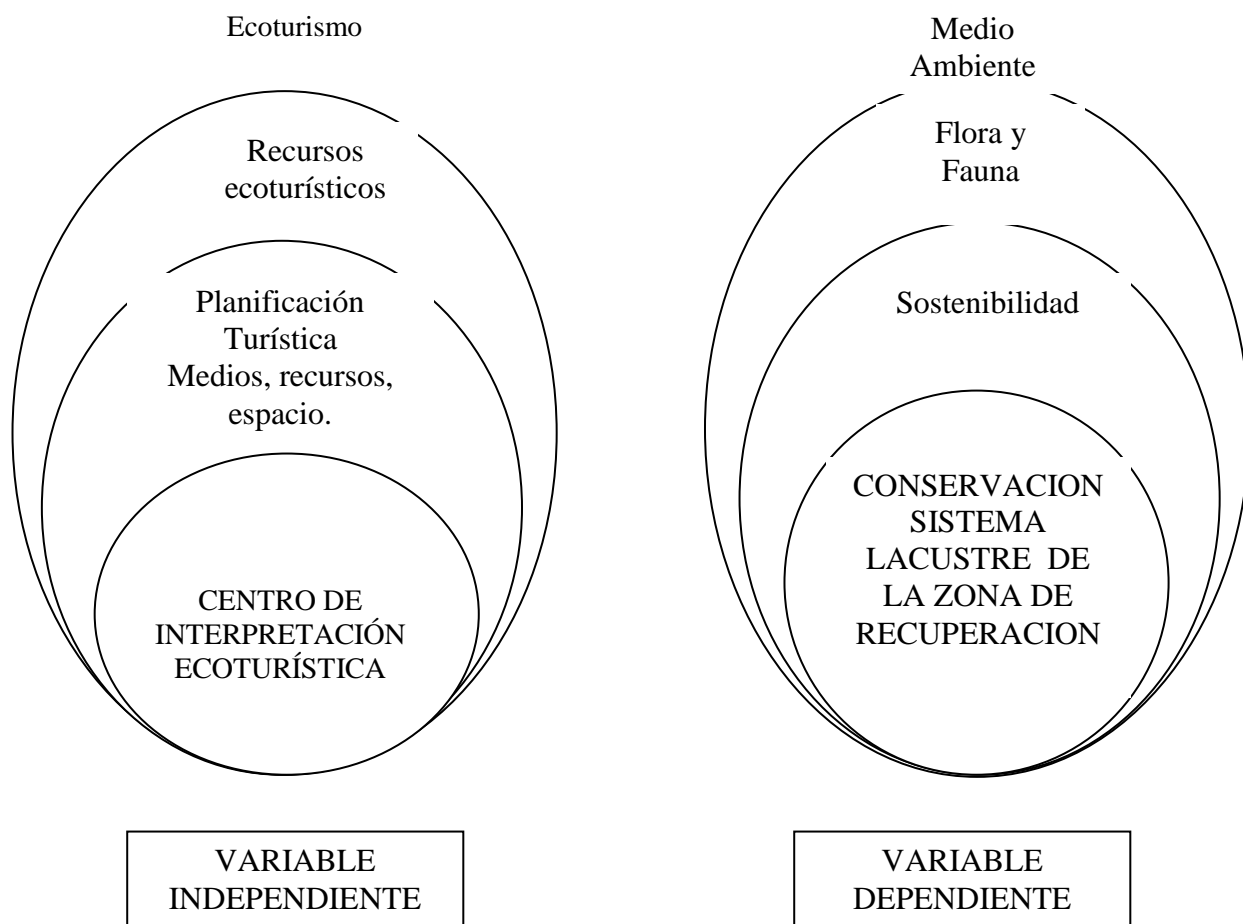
Ecoturismo

Recursos ecoturísticos

Planificación Turística Medios, recursos, espacio.

CENTRO DE INTERPRETACIÓN ECOTURÍSTICA

Medio Ambiente

Flora y Fauna

Sostenibilidad

CONSERVACION SISTEMA LACUSTRE DE LA ZONA DE RECUPERACION

VARIABLE INDEPENDIENTE

VARIABLE DEPENDIENTE